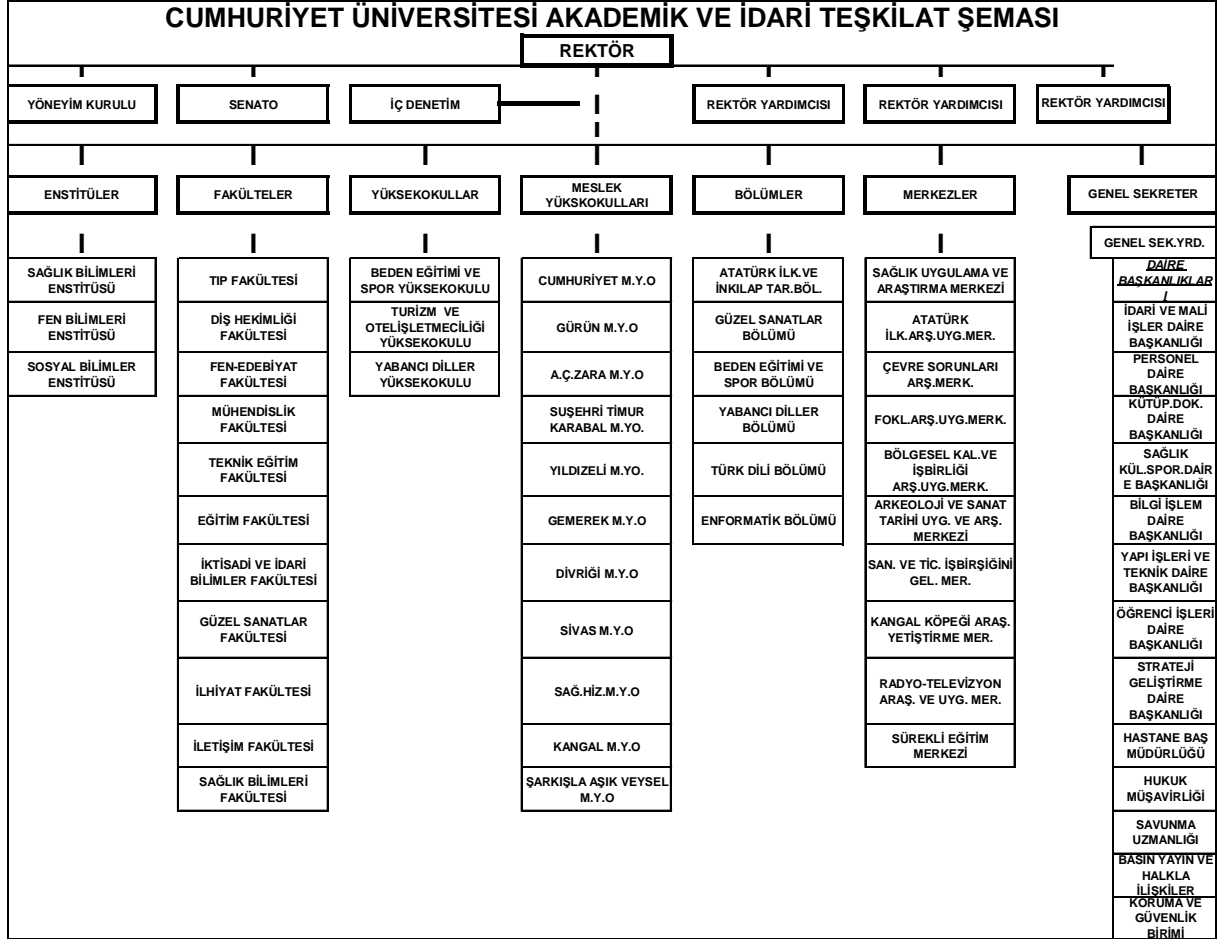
CUMHURİYET ÜNİVERSİTESİ AKADEMİK VE İDARİ TEŞKİLAT ŞEMASI

REKTÖR

YÖNEYİM KURULU

SENATO

İÇ DENETİM

REKTÖR YARDIMCISI

REKTÖR YARDIMCISI

REKTÖR YARDIMCISI

ENSTİTÜLER

SAĞLIK BİLİMLERİ ENSTİTÜSÜ

FEN BİLİMLERİ ENSTİTÜSÜ

SOSYAL BİLİMLER ENSTİTÜSÜ

FAKÜLTELER

TIP FAKÜLTESİ

DİŞ HEKİMLİĞİ FAKÜLTESİ

FEN-EDEBİYAT FAKÜLTESİ

MÜHENDİSLİK FAKÜLTESİ

TEKNİK EĞİTİM FAKÜLTESİ

EĞİTİM FAKÜLTESİ

İKTİSADİ VE İDARİ BİLİMLER FAKÜLTESİ

GÜZEL SANATLAR FAKÜLTESİ

İLHİYAT FAKÜLTESİ

İLETİŞİM FAKÜLTESİ

SAĞLIK BİLİMLERİ FAKÜLTESİ

YÜKSEKOKULLAR

BEDEN EĞİTİMİ VE SPOR YÜKSEKOKULU

TURİZM VE OTELİŞLETMECİLİĞİ YÜKSEKOKULU

YABANCI DİLLER YÜKSEKOKULU

MESLEK YÜKSEKOKULLARI

CUMHURİYET M.Y.O

GÜRÜN M.Y.O

A.Ç.ZARA M.Y.O

SUŞEHRİ TİMUR KARABAL M.YO.

YILDIZELİ M.YO.

GEMEREK M.Y.O

DİVRİĞİ M.Y.O

SİVAS M.Y.O

SAĞ.HİZ.M.Y.O

KANGAL M.Y.O

ŞARKIŞLA AŞIK VEYSEL M.Y.O

BÖLÜMLER

ATATÜRK İLK.VE İNKILAP TAR.BÖL.

GÜZEL SANATLAR BÖLÜMÜ

BEDEN EĞİTİMİ VE SPOR BÖLÜMÜ

YABANCI DİLLER BÖLÜMÜ

TÜRK DİLİ BÖLÜMÜ

ENFORMATİK BÖLÜMÜ

MERKEZLER

SAĞLIK UYGULAMA VE ARAŞTIRMA MERKEZİ

ATATÜRK İLK.ARŞ.UYG.MER.

ÇEVRE SORUNLARI ARŞ.MERK.

FOKL.ARŞ.UYG.MERK.

BÖLGESEL KAL.VE İŞBİRLİĞİ ARŞ.UYG.MERK.

ARKEOLOJİ VE SANAT TARİHİ UYG. VE ARŞ. MERKEZİ

SAN. VE TİC. İŞBİRŞİĞİNİ GEL. MER.

KANGAL KÖPEĞİ ARAŞ. YETİŞTİRME MER.

RADYO-TELEVİZYON ARAŞ. VE UYG. MER.

SÜREKLİ EĞİTİM MERKEZİ

GENEL SEKRETER

GENEL SEK.YRD.

DAİRE BAŞKANLIKLAR I

İDARİ VE MALİ İŞLER DAİRE BAŞKANLIĞI

PERSONEL DAİRE BAŞKANLIĞI

KÜTÜP.DOK. DAİRE BAŞKANLIĞI

SAĞLIK KÜL.SPOR.DAİR E BAŞKANLIĞI

BİLGİ İŞLEM DAİRE BAŞKANLIĞI

YAPI İŞLERİ VE TEKNİK DAİRE BAŞKANLIĞI

ÖĞRENCİ İŞLERİ DAİRE BAŞKANLIĞI

STRATEJİ GELİŞTİRME DAİRE BAŞKANLIĞI

HASTANE BAŞ MÜDÜRLÜĞÜ

HUKUK MÜŞAVİRLİĞİ

SAVUNMA UZMANLIĞI

BASIN YAYIN VE HALKLA İLİŞKİLER

KORUMA VE GÜVENLİK BİRİMİ